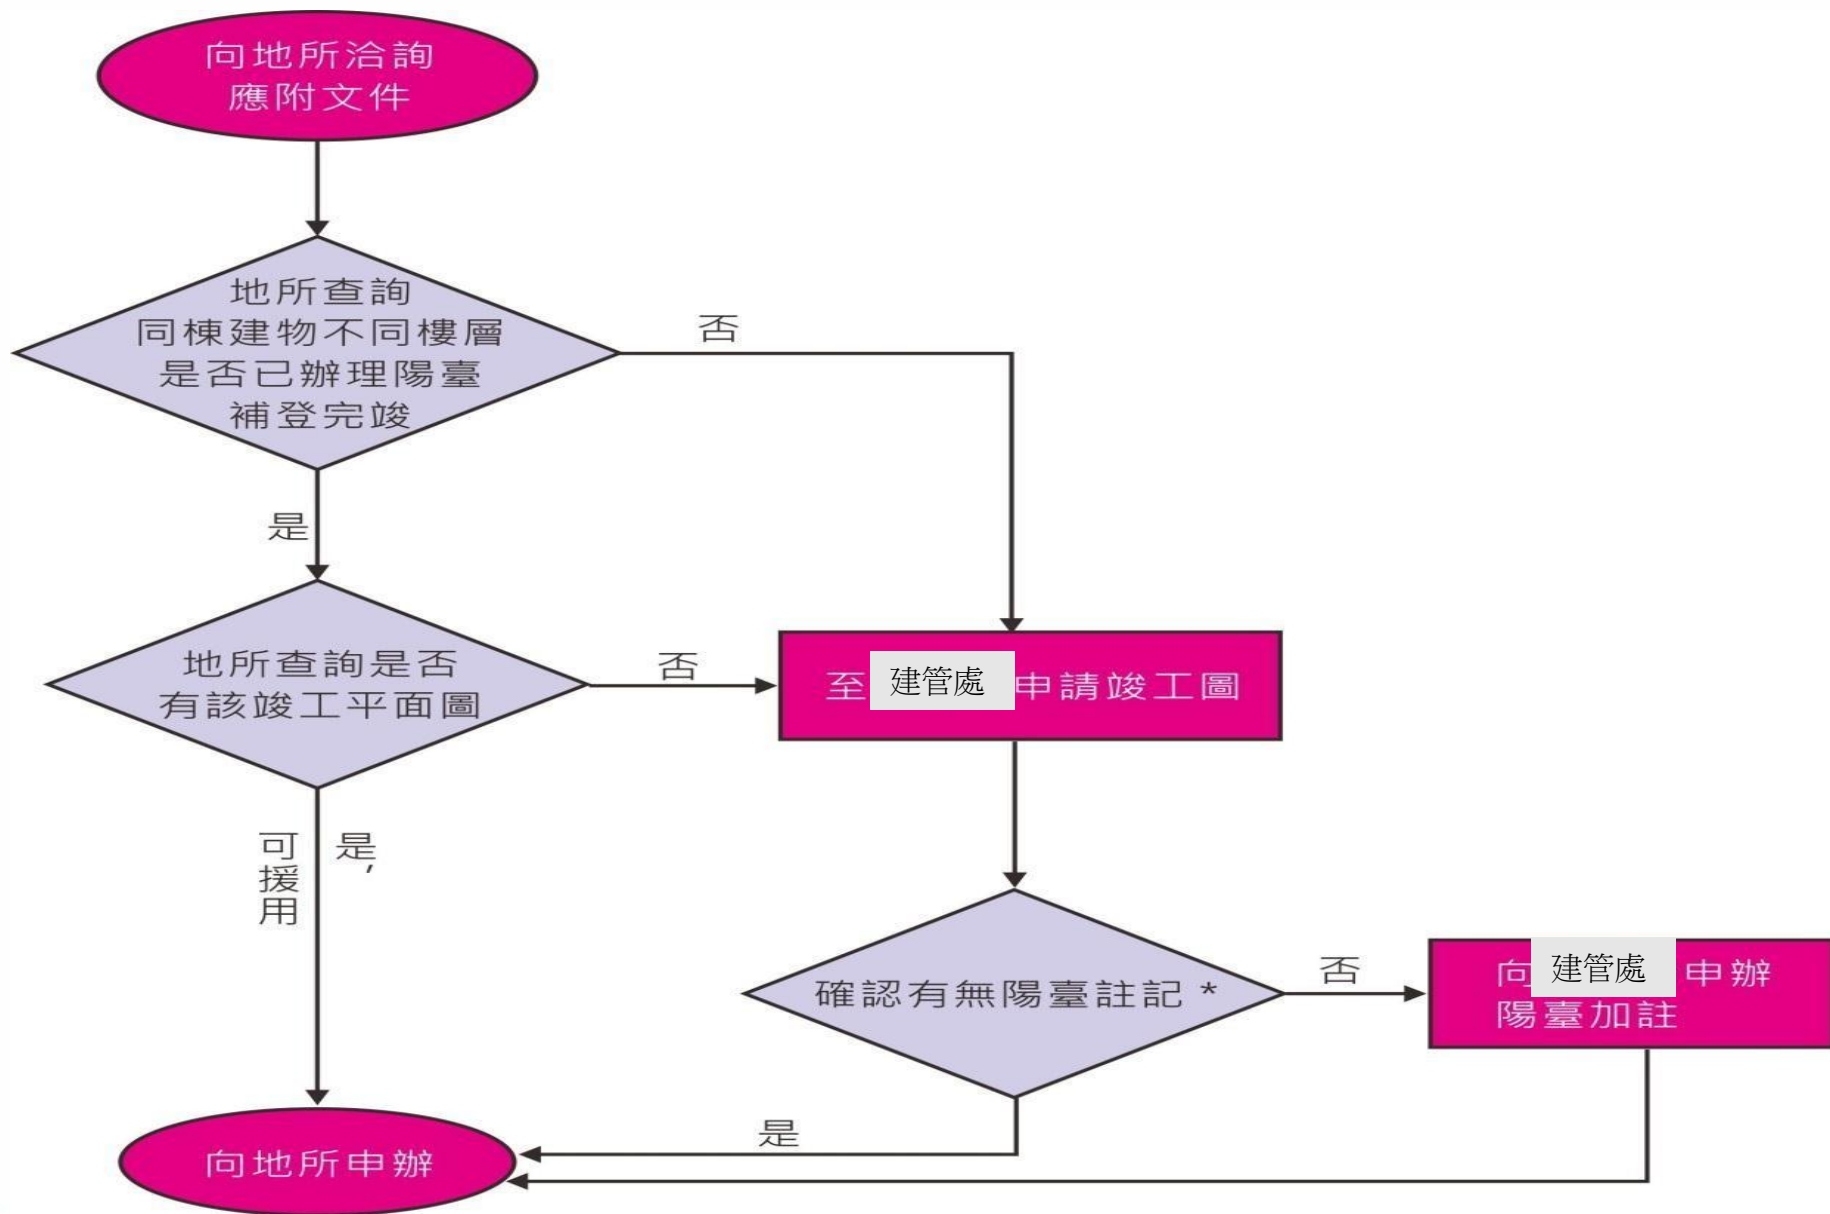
向地所洽詢
應附文件

地所查詢
同棟建物不同樓層
是否已辦理陽臺
補登完竣

否

是

地所查詢是否
有該竣工平面圖

否

至建管處申請竣工圖

是,
可援用

確認有無陽臺註記 *

否

向建管處申辦
陽臺加註

是

向地所申辦